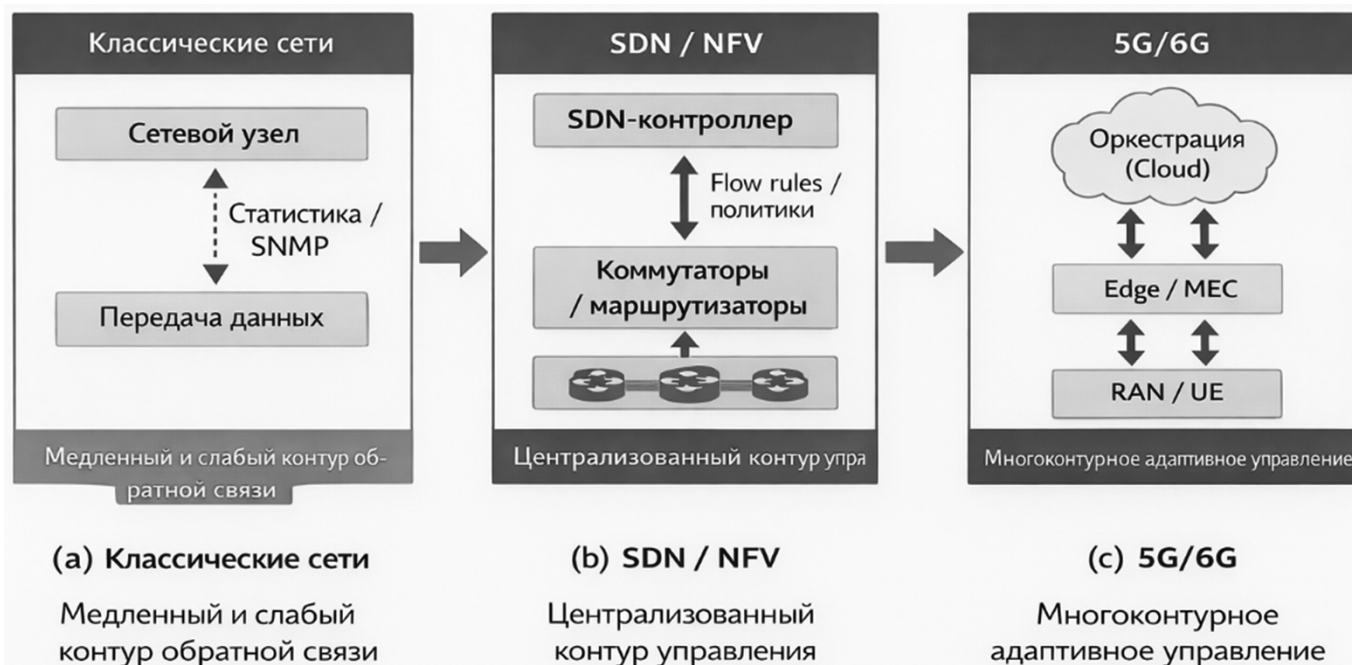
Классические сети

Сетевой узел

Статистика / SNMP

Передача данных

Медленный и слабый контур обратной связи

SDN / NFV

SDN-контроллер

Flow rules / политики

Коммутаторы / маршрутизаторы

Централизованный контур упра

5G/6G

Оркестрация (Cloud)

Edge / MEC

RAN / UE

Многоконтурное адаптивное управление

(a) Классические сети

Медленный и слабый контур обратной связи

(b) SDN / NFV

Централизованный контур управления

(c) 5G/6G

Многоконтурное адаптивное управление